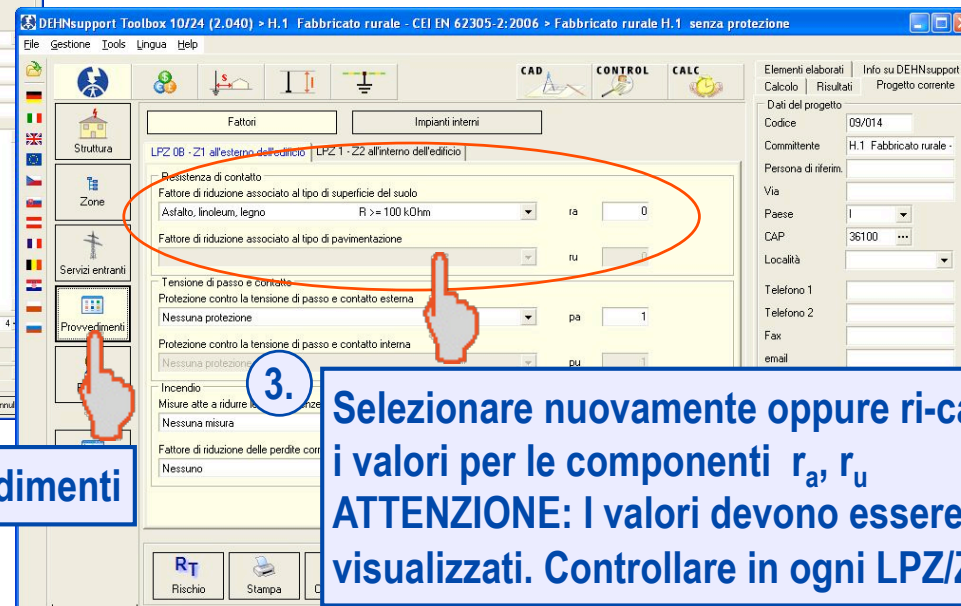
DEHNsupport Toolbox 10/24 (2.040) > H.1 Fabbricato rurale - CEI EN 62305-2:2006 > Fabbricato rurale H.1 senza protezione

File Gestione Tools Lingua Help

CAD CONTROL CALC

Struttura

Zone

Servizi entranti

Provvedimenti

Fattori

Impianti interni

LPZ 0B - Z1 all'esterno dell'edificio | LPZ 1 - Z2 all'interno dell'edificio

Resistenza di contatto

Fattore di riduzione associato al tipo di superficie del suolo

Asfalto, linoleum, legno R >= 100 kOhm ra 0

Fattore di riduzione associato al tipo di pavimentazione

ru

Tensione di passo e contatto

Protezione contro la tensione di passo e contatto esterna

Nessuna protezione pa 1

Protezione contro la tensione di passo e contatto interna

Nessuna protezione pu 1

Incendio

Misure atte a ridurre le

Nessuna misura

Fattore di riduzione delle perdite cor

Nessuno

Rischio Stampa

Elementi elaborati | Info su DEHNsupport

Calcolo | Risultati Progetto corrente

Dati del progetto

Codice 09/014

Committente H.1 Fabbricato rurale -

Persona di riferim.

Via

Paese I

CAP 36100

Località

Telefono 1

Telefono 2

Fax

email

3.

Selezionare nuovamente oppure ri-ca i valori per le componenti $r_a$, $r_u$

ATTENZIONE: I valori devono essere visualizzati. Controllare in ogni LPZ/Z

dimenti